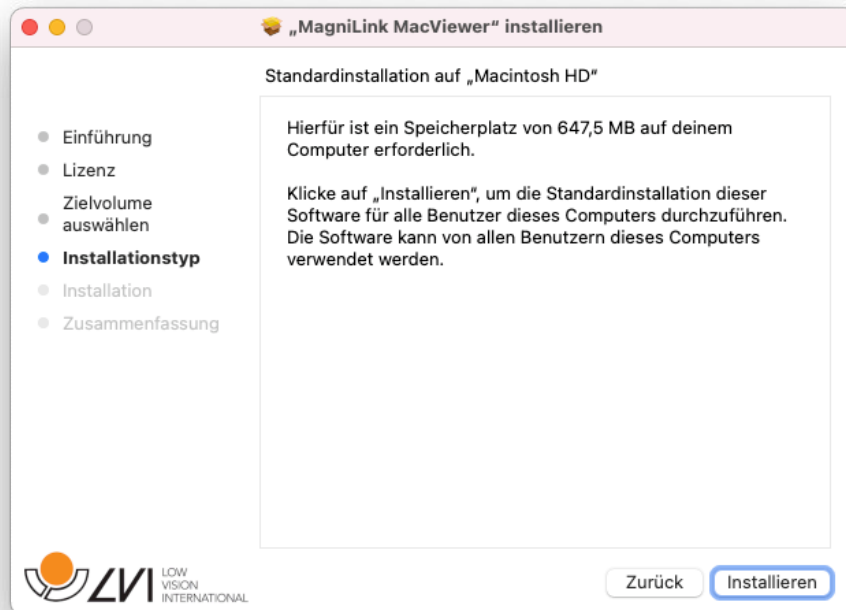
„MagniLink MacViewer" installieren

Standardinstallation auf „Macintosh HD"

Einführung
Lizenz
Zielvolume auswählen
Installationstyp
Installation
Zusammenfassung

Hierfür ist ein Speicherplatz von 647,5 MB auf deinem Computer erforderlich.

Klicke auf „Installieren", um die Standardinstallation dieser Software für alle Benutzer dieses Computers durchzuführen. Die Software kann von allen Benutzern dieses Computers verwendet werden.

LVI LOW VISION INTERNATIONAL

Zurück
Installieren